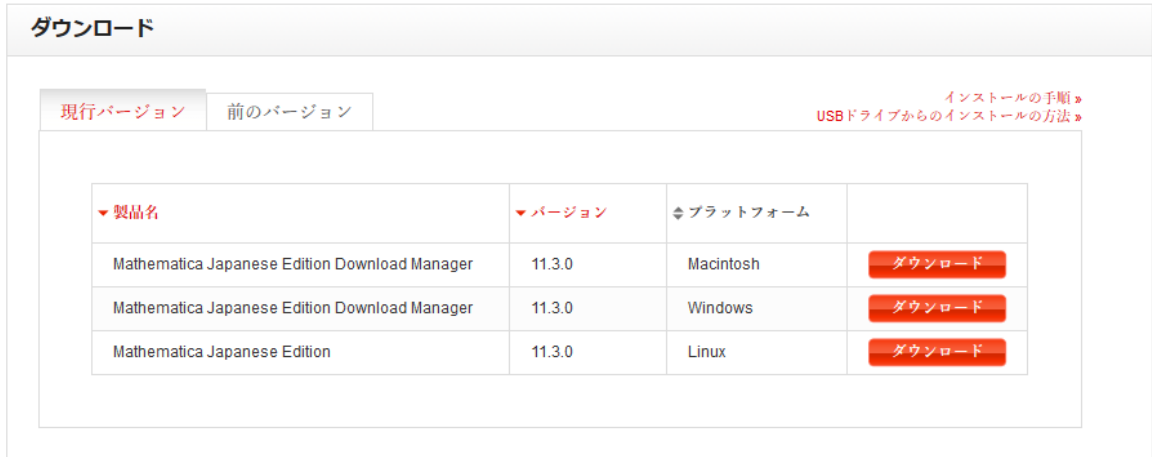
ダウンロード

現行バージョン　前のバージョン

インストールの手順 »
USBドライブからのインストールの方法 »

| 製品名 | バージョン | プラットフォーム | |
|---|---|---|---|
| Mathematica Japanese Edition Download Manager | 11.3.0 | Macintosh | ダウンロード |
| Mathematica Japanese Edition Download Manager | 11.3.0 | Windows | ダウンロード |
| Mathematica Japanese Edition | 11.3.0 | Linux | ダウンロード |